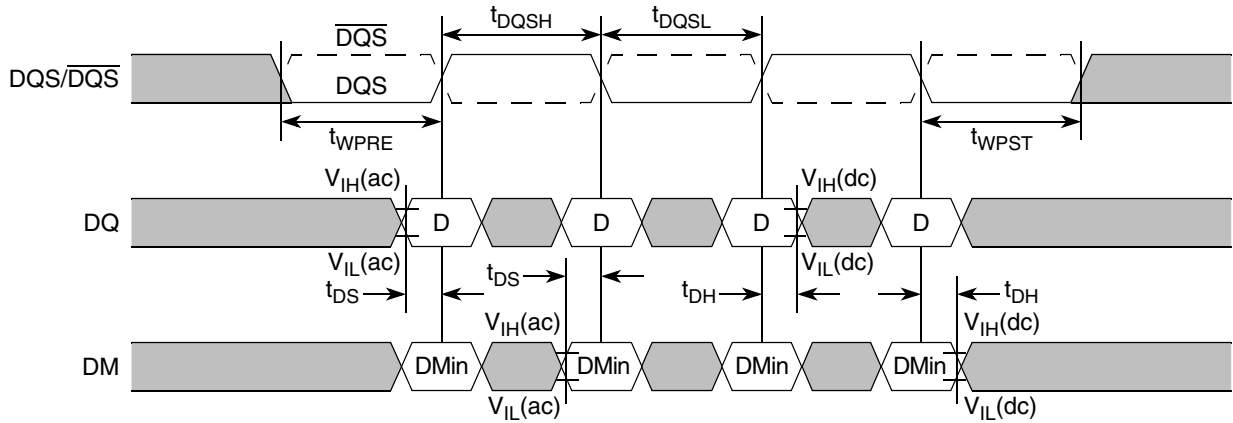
$\overline{DQS}$

$t_{DQSH}$

$t_{DQSL}$

DQS/$\overline{DQS}$

DQS

$t_{WPRE}$

$t_{WPST}$

$V_{IH}(ac)$

$V_{IH}(dc)$

DQ

D

D

D

D

$V_{IL}(ac)$

$V_{IL}(dc)$

$t_{DS}$

$t_{DS}$

$t_{DH}$

$t_{DH}$

$V_{IH}(ac)$

$V_{IH}(dc)$

DM

DMin

DMin

DMin

DMin

$V_{IL}(ac)$

$V_{IL}(dc)$